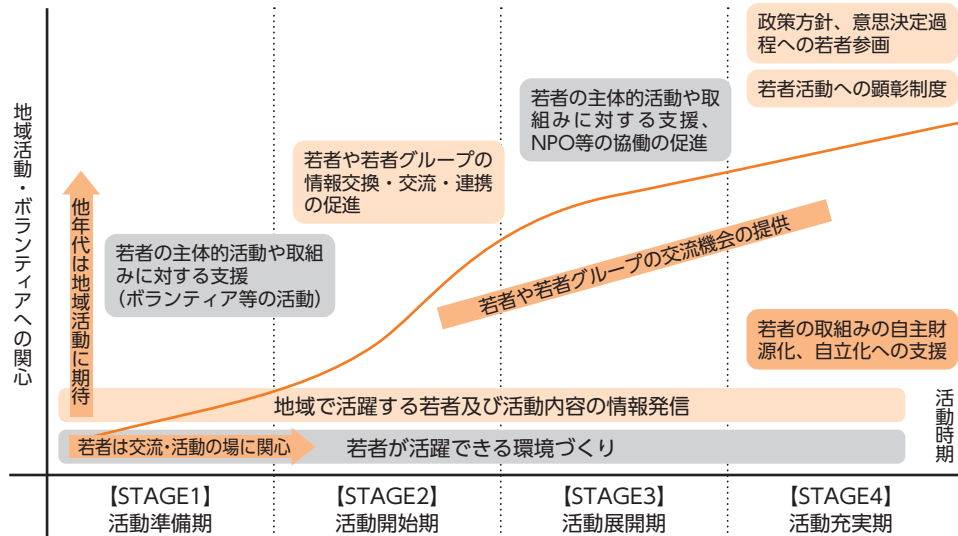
地域活動・ボランティアへの関心

政策方針、意思決定過程への若者参画

若者活動への顕彰制度

若者の主体的活動や取組みに対する支援、NPO等の協働の促進

若者や若者グループの情報交換・交流・連携の促進

他年代は地域活動に期待

若者の主体的活動や取組みに対する支援（ボランティア等の活動）

若者や若者グループの交流機会の提供

若者の取組みの自主財源化、自立化への支援

地域で活躍する若者及び活動内容の情報発信

活動時期

若者は交流・活動の場に関心

若者が活躍できる環境づくり

【STAGE1】
活動準備期

【STAGE2】
活動開始期

【STAGE3】
活動展開期

【STAGE4】
活動充実期